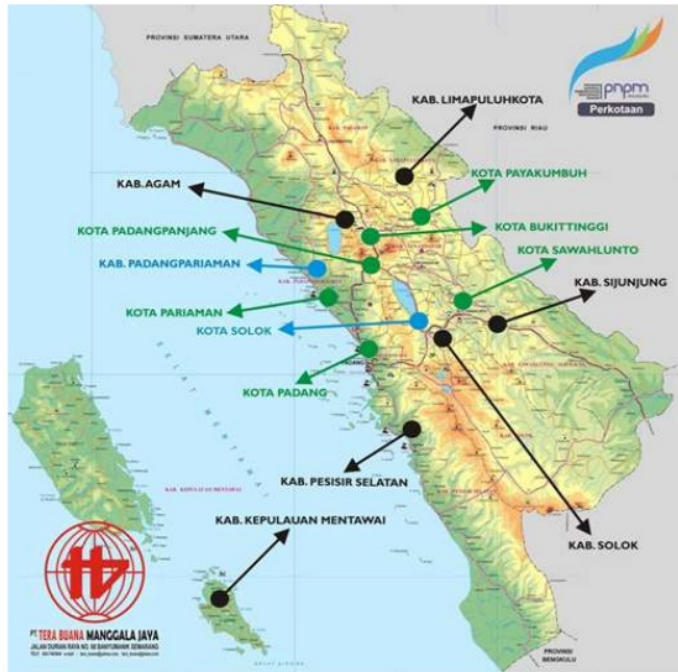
PROVINSI SUMATERA UTARA

pnpm
Perkotaan

KAB. LIMAPULUHKOTA

PROVINSI RIAU

KOTA PAYAKUMBUH

KAB. AGAM

KOTA BUKITTINGGI

KOTA PADANGPANJANG

KOTA SAWAHLUNTO

KAB. PADANGPARIAMAN

KAB. SIJUNJUNG

KOTA PARIAMAN

KOTA SOLOK

KOTA PADANG

KAB. PESISIR SELATAN

KAB. KEPULAUAN MENTAWAI

KAB. SOLOK

PT TERA BUANA MANGGALA JAYA
JALAN DURIAN RAYA NO. 66 BANYUMANIK SEMARANG
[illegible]

PROVINSI BENGKULU